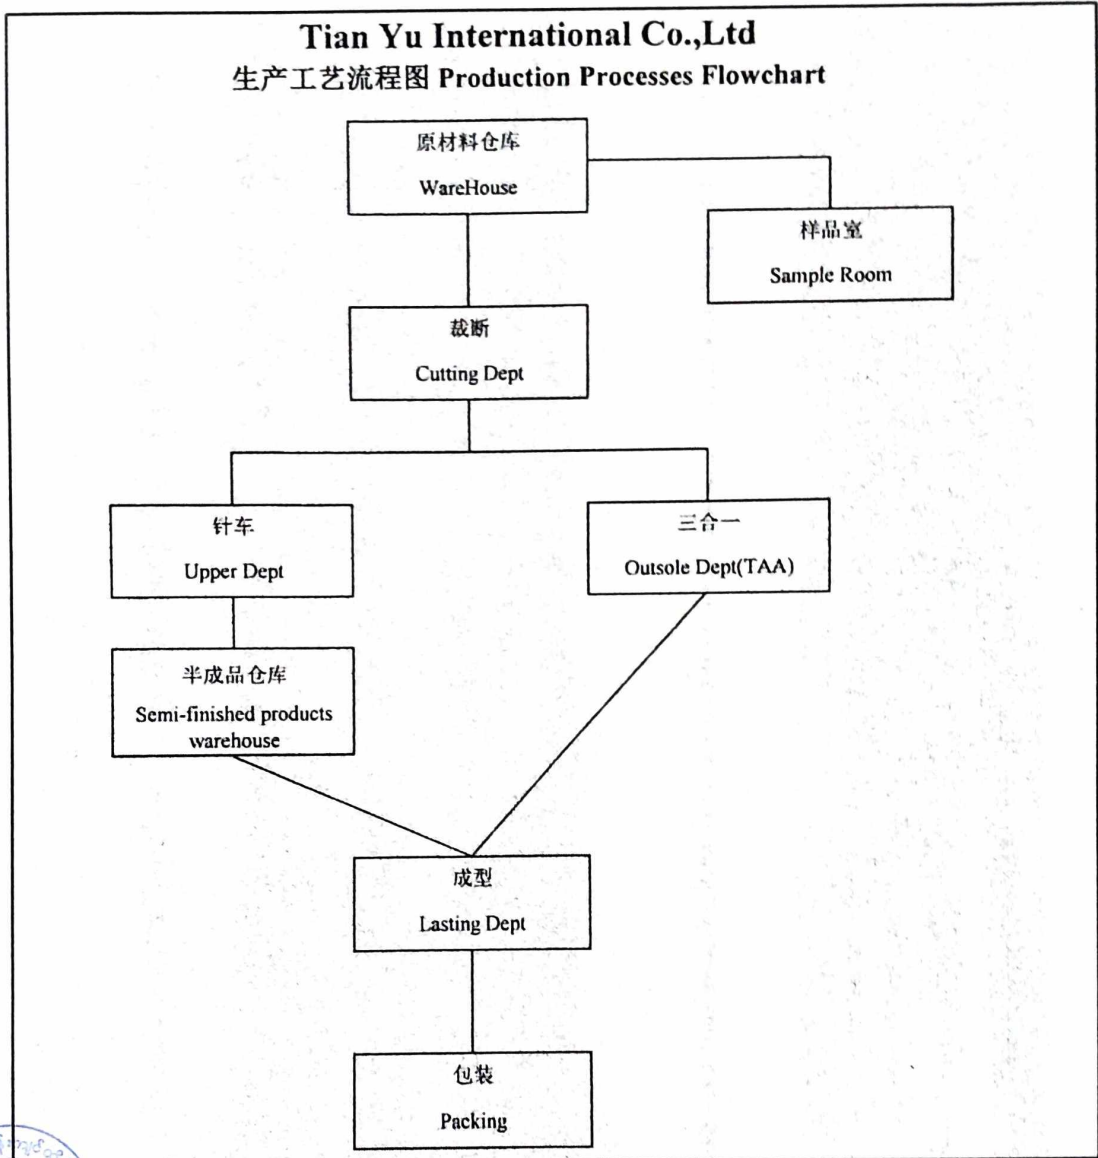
Tian Yu International Co.,Ltd
生产工艺流程图 Production Processes Flowchart

原材料仓库
WareHouse

样品室
Sample Room

裁断
Cutting Dept

针车
Upper Dept

三合一
Outsole Dept(TAA)

半成品仓库
Semi-finished products warehouse

成型
Lasting Dept

包装
Packing

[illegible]